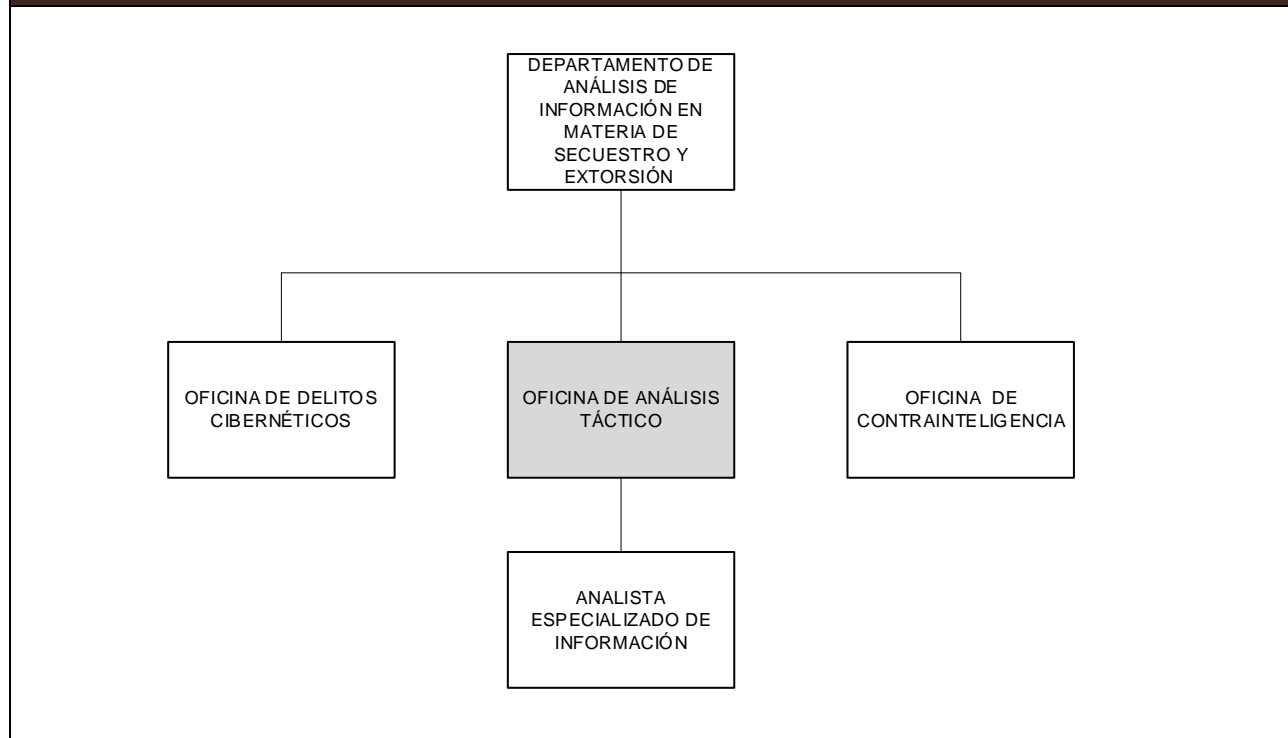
DEPARTAMENTO DE ANÁLISIS DE INFORMACIÓN EN MATERIA DE SECUESTRO Y EXTORSIÓN

OFICINA DE DELITOS CIBERNÉTICOS

OFICINA DE ANÁLISIS TÁCTICO

OFICINA DE CONTRAINTELIGENCIA

ANALISTA ESPECIALIZADO DE INFORMACIÓN